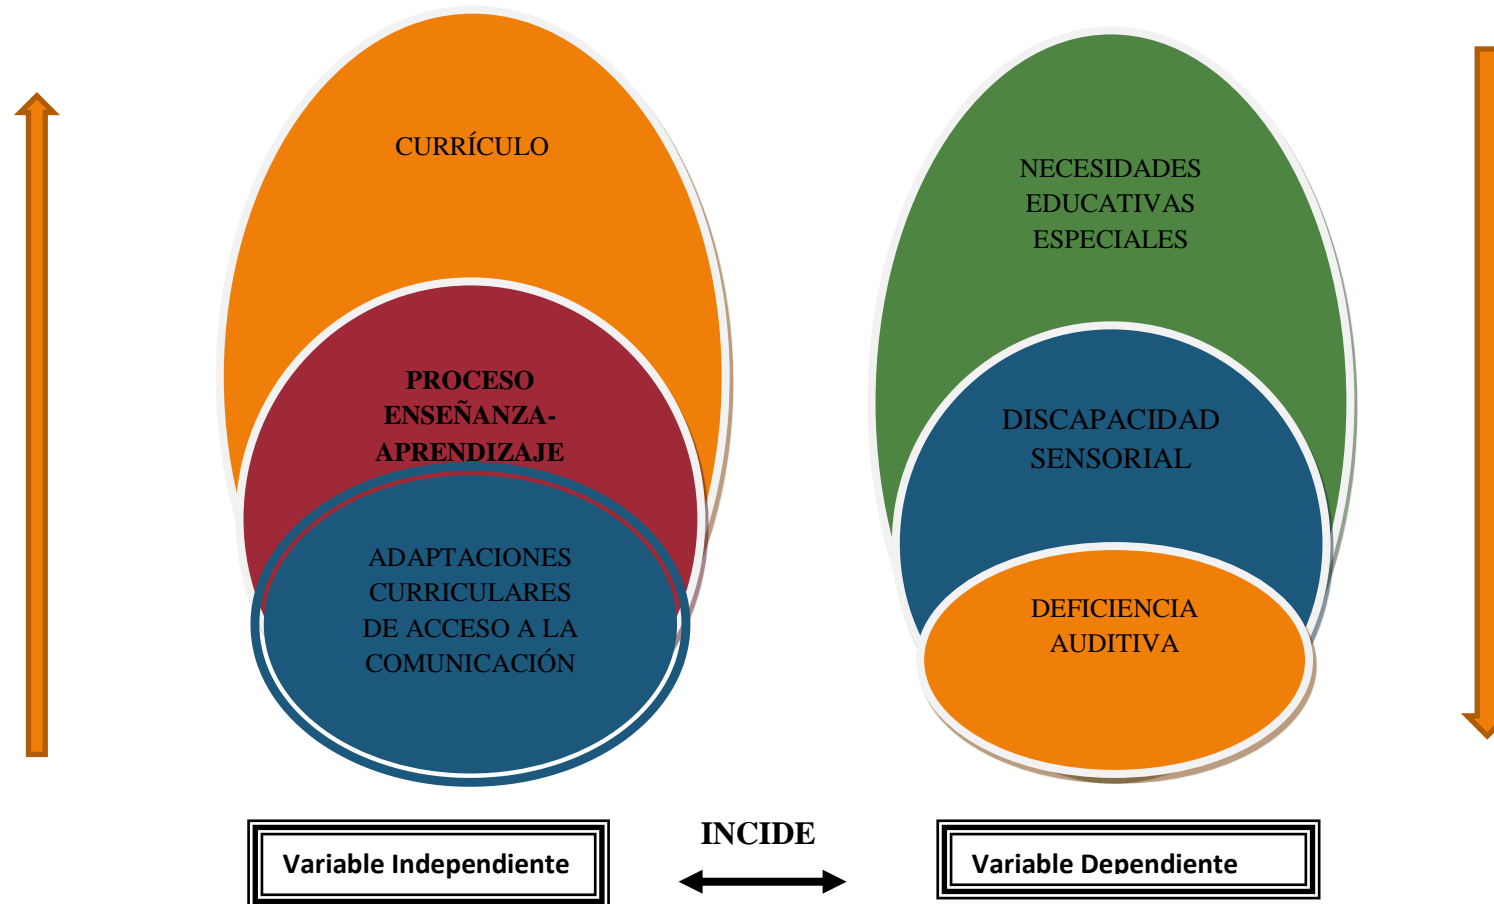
CURRÍCULO

PROCESO ENSEÑANZA-APRENDIZAJE

ADAPTACIONES CURRICULARES DE ACCESO A LA COMUNICACIÓN

NECESIDADES EDUCATIVAS ESPECIALES

DISCAPACIDAD SENSORIAL

DEFICIENCIA AUDITIVA

Variable Independiente

INCIDE

Variable Dependiente